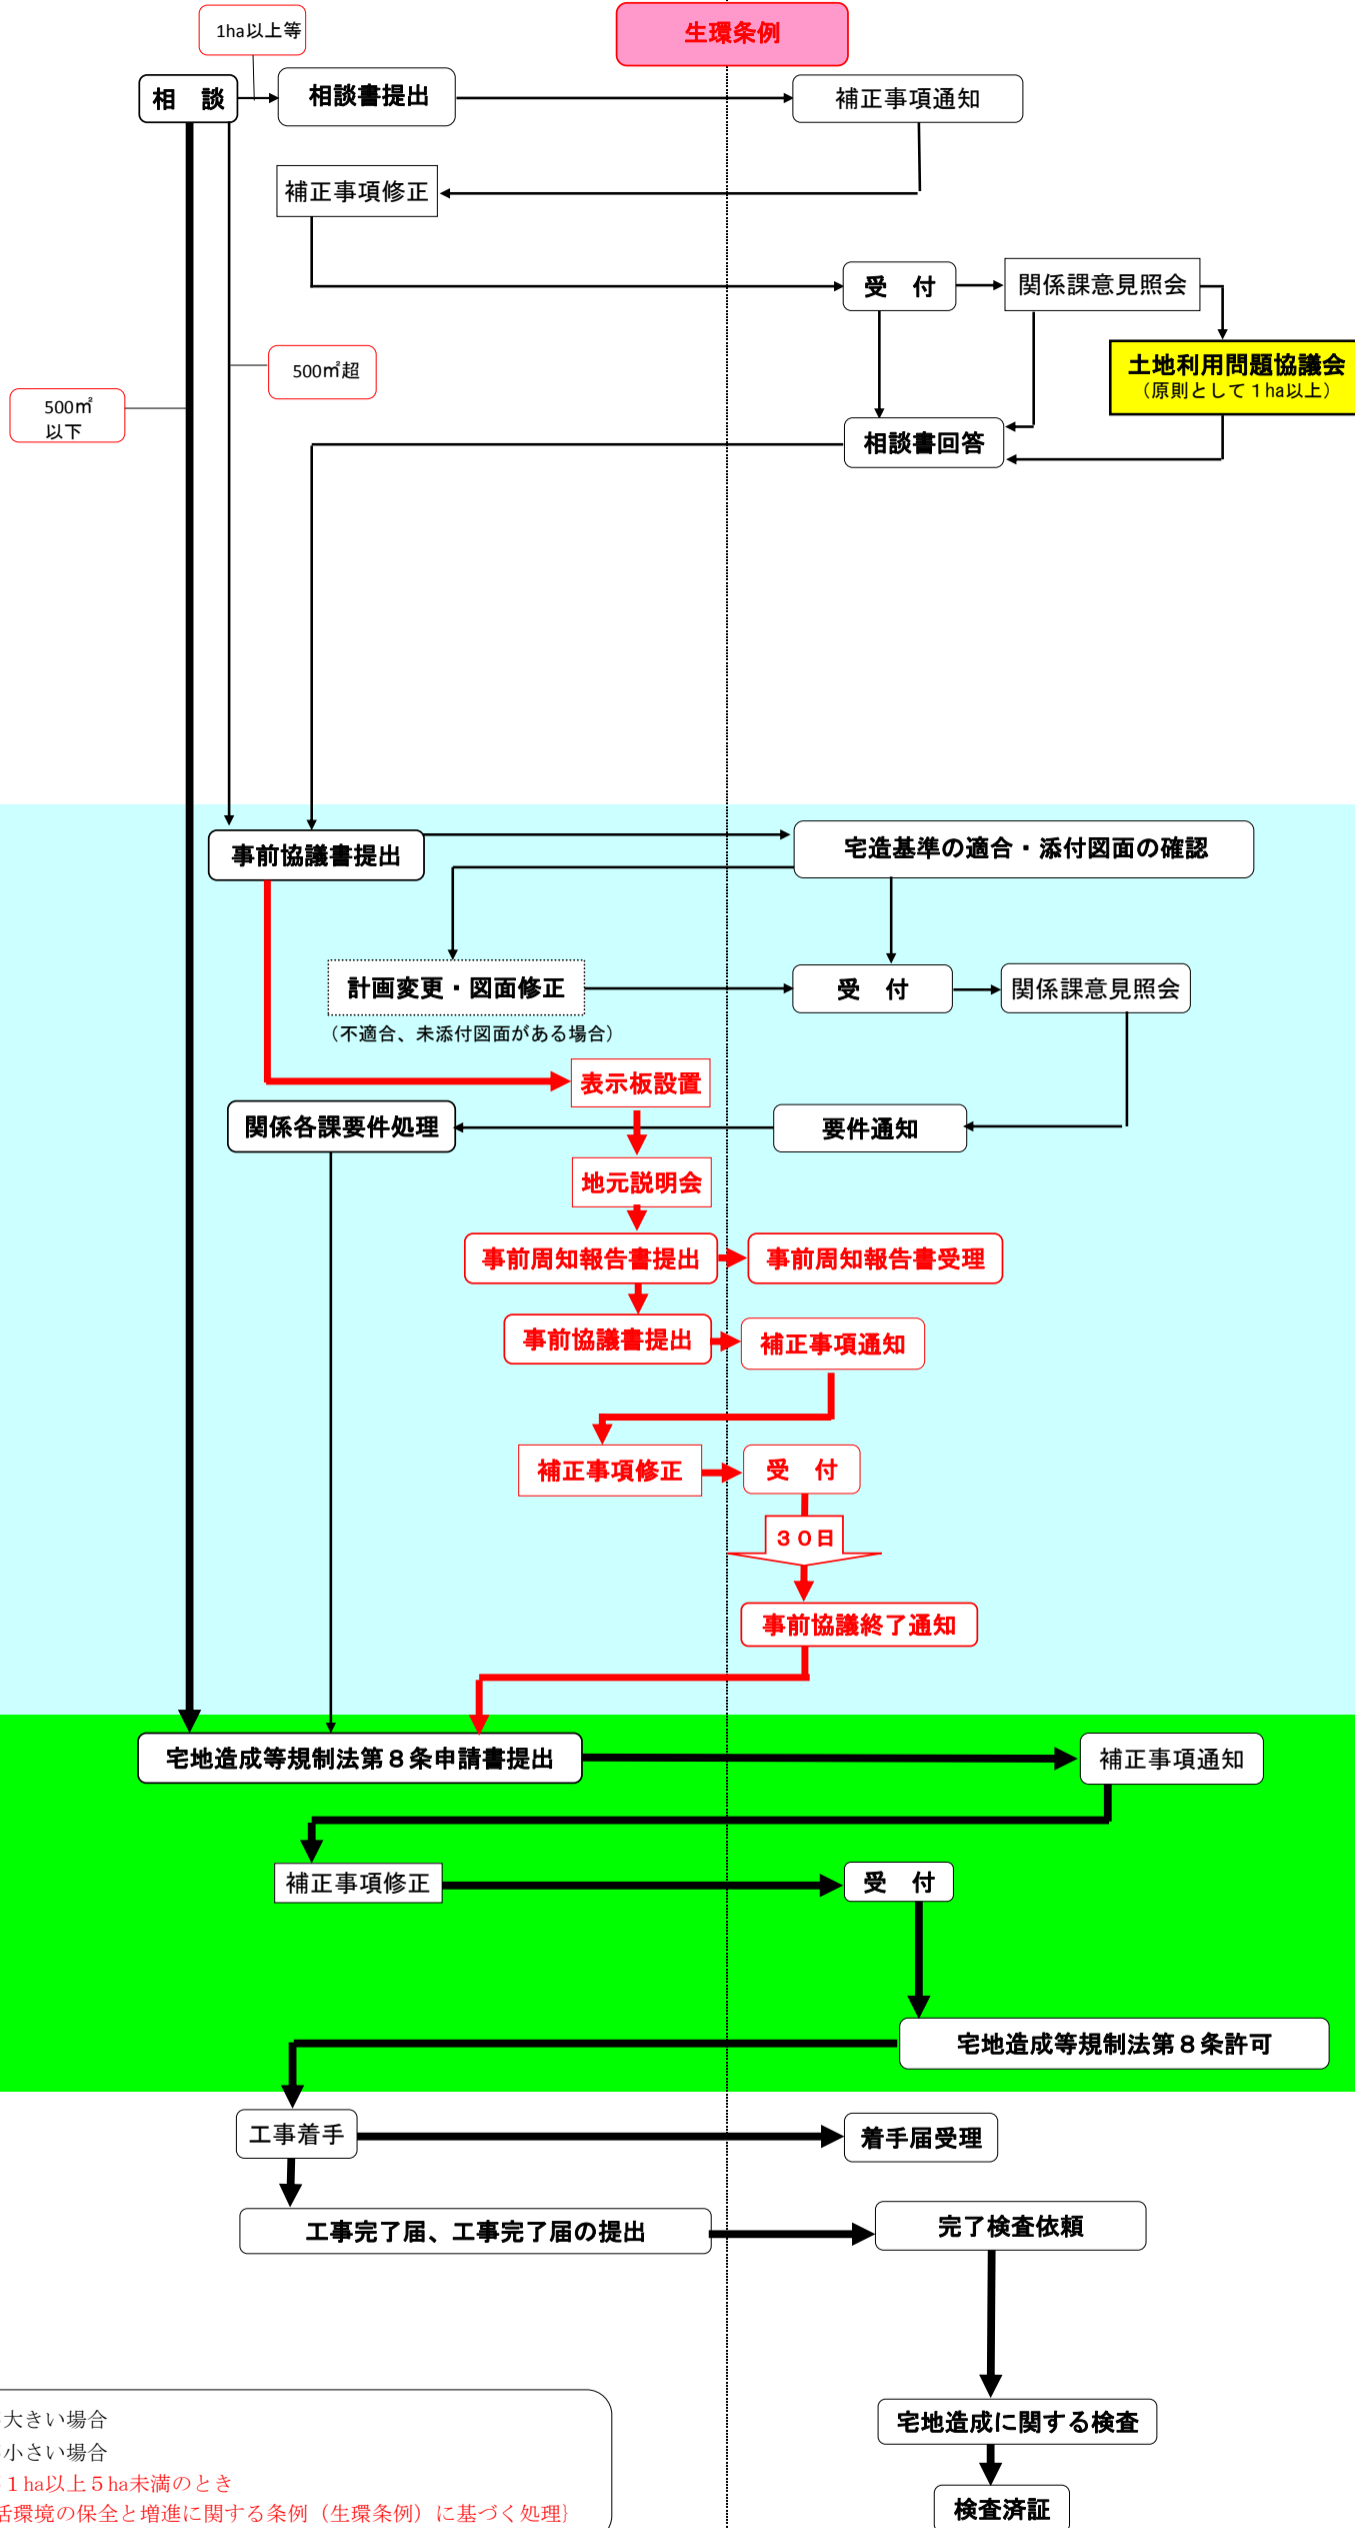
1ha以上等

生環条例

相　談

相談書提出

補正事項通知

補正事項修正

受　付

関係課意見照会

500㎡超

500㎡
以下

土地利用問題協議会
（原則として１ha以上）

相談書回答

事前協議書提出

宅造基準の適合・添付図面の確認

計画変更・図面修正
（不適合、未添付図面がある場合）

受　付

関係課意見照会

表示板設置

関係各課要件処理

要件通知

地元説明会

事前周知報告書提出

事前周知報告書受理

事前協議書提出

補正事項通知

補正事項修正

受　付

３０日

事前協議終了通知

宅地造成等規制法第８条申請書提出

補正事項通知

補正事項修正

受　付

宅地造成等規制法第８条許可

工事着手

着手届受理

工事完了届、工事完了届の提出

完了検査依頼

宅地造成に関する検査

検査済証

大きい場合
小さい場合
１ha以上５ha未満のとき
活環境の保全と増進に関する条例（生環条例）に基づく処理）